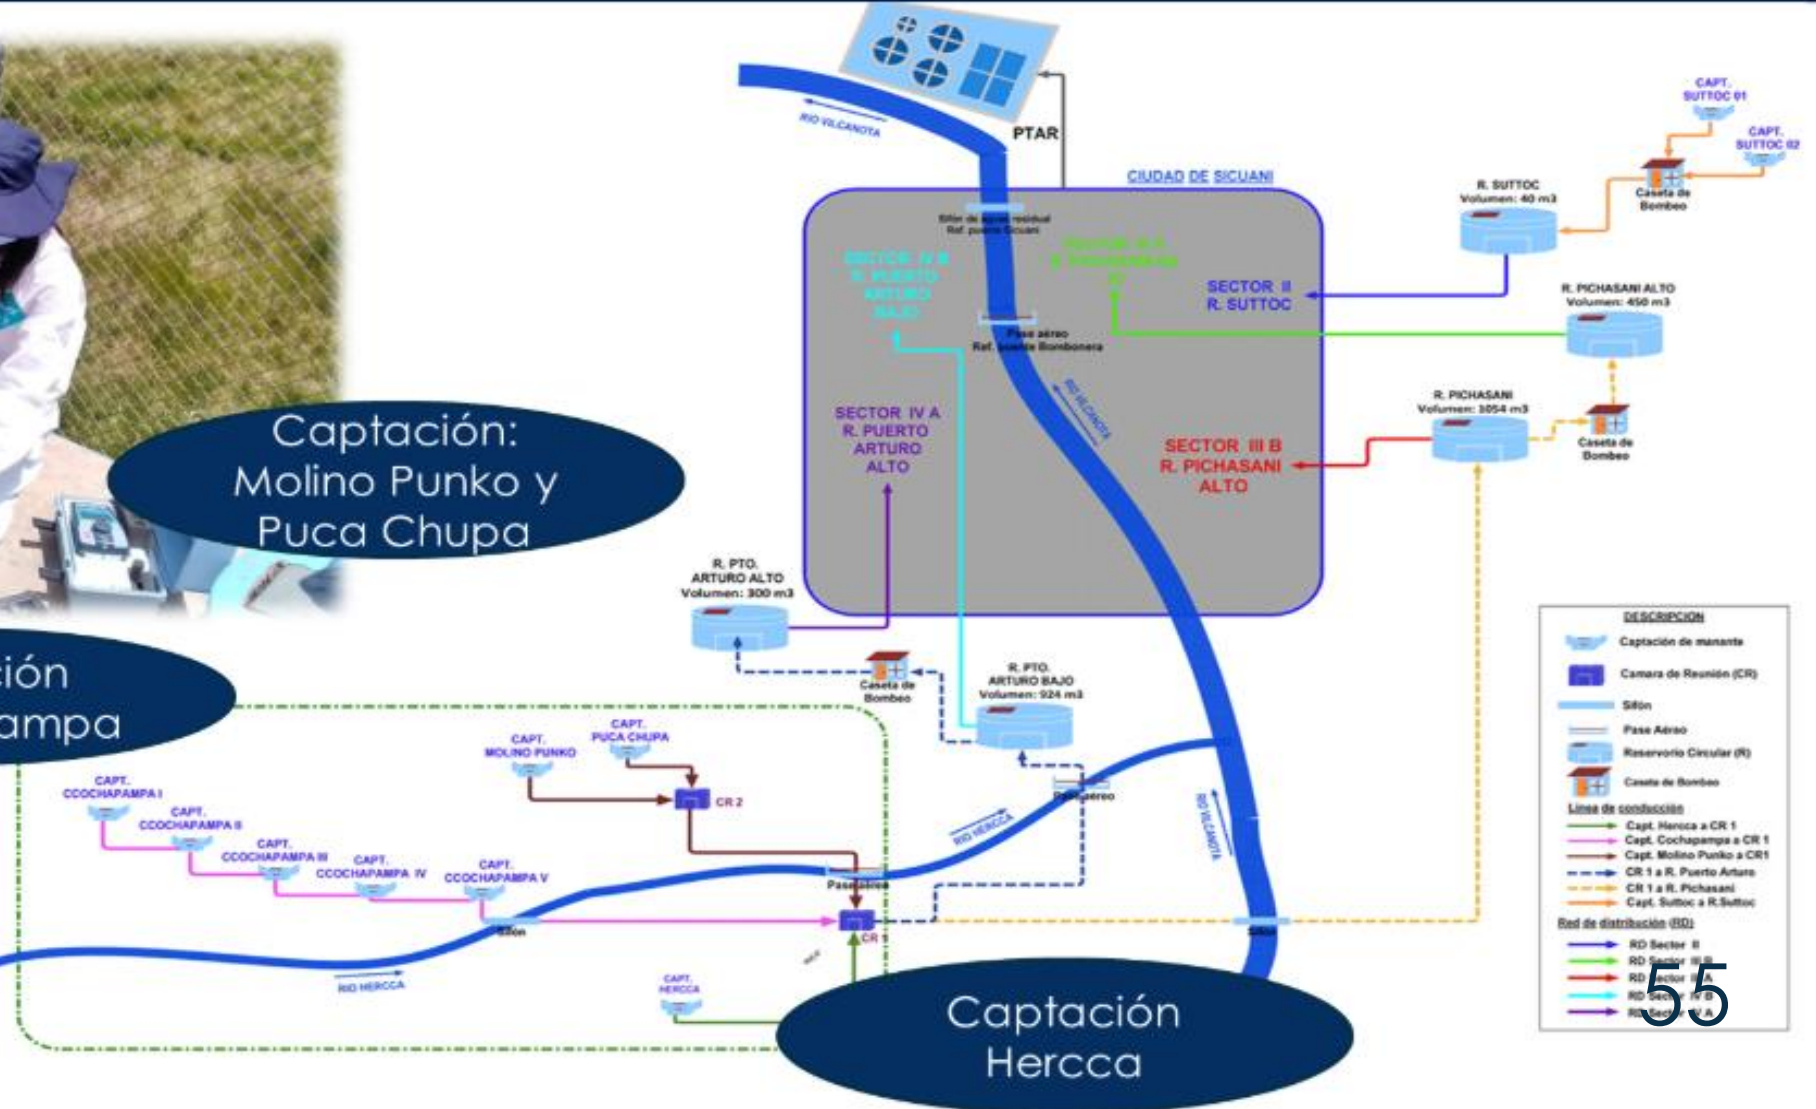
RIO VILCANOTA

PTAR

CIUDAD DE SICUANI

Sifón de aguas residual Ref. puente Sicuani

SECTOR IV B R. PUERTO ARTURO BAJO

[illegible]

SECTOR II R. SUTTOC

Pase aéreo Ref. puente Bombonera

RIO VILCANOTA

SECTOR IV A R. PUERTO ARTURO ALTO

SECTOR III B R. PICHASANI ALTO

CAPT. SUTTOC 01

CAPT. SUTTOC 02

Caseta de Bombeo

R. SUTTOC Volumen: 40 m3

R. PICHASANI ALTO Volumen: 450 m3

R. PICHASANI Volumen: 3054 m3

Caseta de Bombeo

Captación: Molino Punko y Puca Chupa

ión
ampa

R. PTO. ARTURO ALTO Volumen: 300 m3

Caseta de Bombeo

R. PTO. ARTURO BAJO Volumen: 924 m3

CAPT. MOLINO PUNKO

CAPT. PUCA CHUPA

CR 2

CAPT. CCOCHAPAMPA I

CAPT. CCOCHAPAMPA II

CAPT. CCOCHAPAMPA III

CAPT. CCOCHAPAMPA IV

CAPT. CCOCHAPAMPA V

Pase aéreo

RIO HERCCA

Pase aéreo

Sifón

CR 1

RIO VILCANOTA

Sifón

RIO HERCCA

CAPT. HERCCA

Captación Hercca

DESCRIPCION
Captación de manante
Camara de Reunión (CR)
Sifón
Pase Aéreo
Reservorio Circular (R)
Caseta de Bombeo
Linea de conducción
Capt. Hercca a CR 1
Capt. Cochapampa a CR 1
Capt. Molino Punko a CR1
CR 1 a R. Puerto Arturo
CR 1 a R. Pichasani
Capt. Suttoc a R.Suttoc
Red de distribución (RD)
RD Sector II
RD Sector III B
RD Sector IV A
RD Sector IV B
RD Sector IV A

55